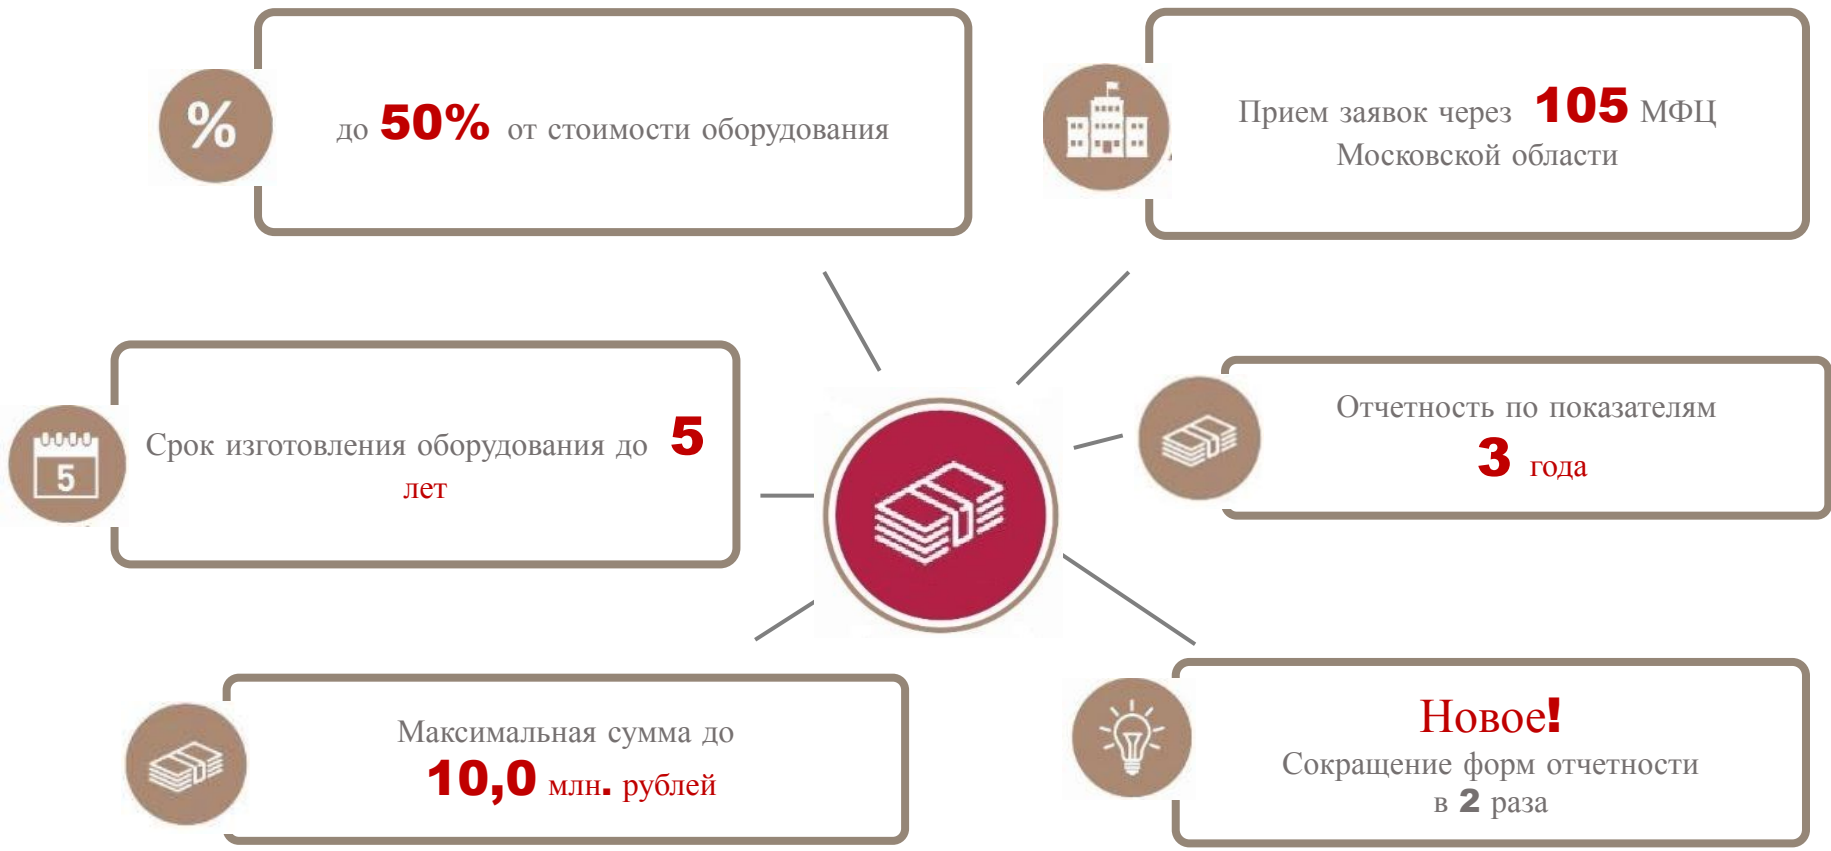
%

до 50% от стоимости оборудования

Прием заявок через 105 МФЦ Московской области

5

Срок изготовления оборудования до 5 лет

Отчетность по показателям 3 года

Максимальная сумма до 10,0 млн. рублей

Новое!
Сокращение форм отчетности в 2 раза